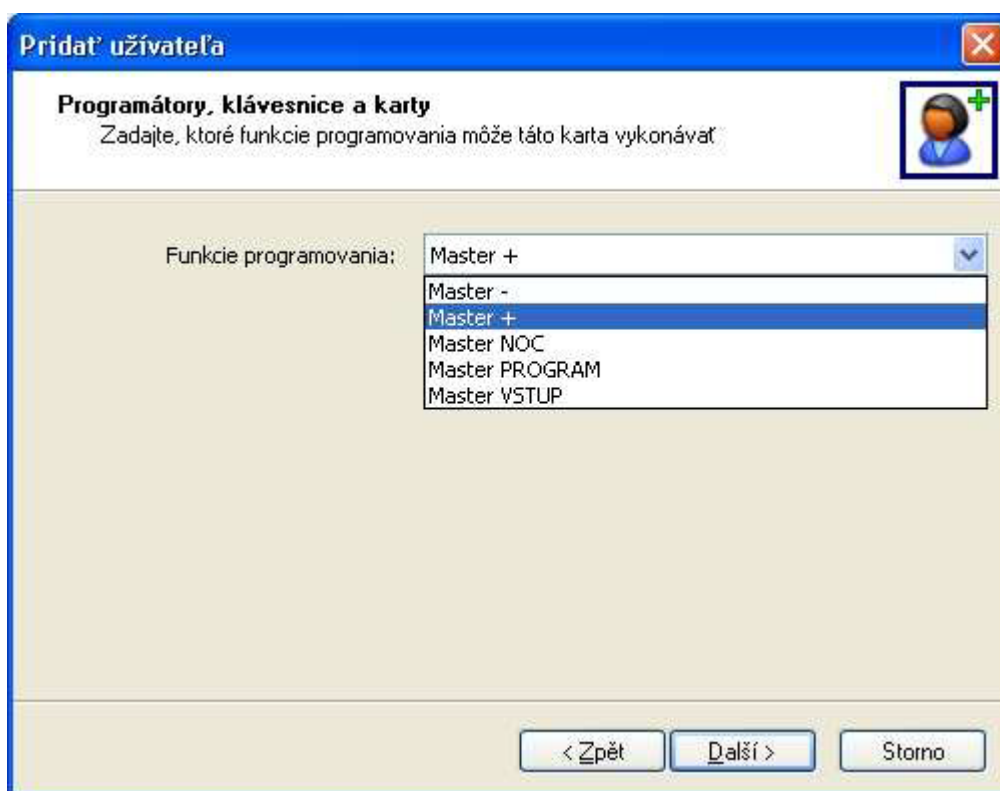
Pridať užívateľa

Programátory, klávesnice a karty
Zadajte, ktoré funkcie programovania môže táto karta vykonávať

Funkcie programovania: Master +

Master -
Master +
Master NOC
Master PROGRAM
Master VSTUP

< Zpět
Další >
Storno